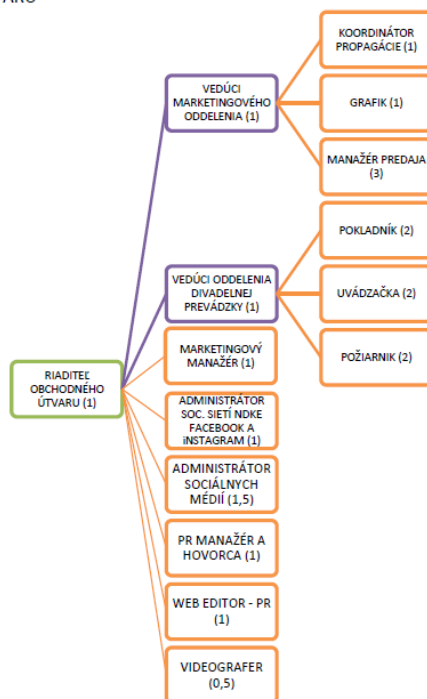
ÁRO

RIADITEĽ OBCHODNÉHO ÚTVARU (1)

VEDÚCI MARKETINGOVÉHO ODDELENIA (1)

KOORDINÁTOR PROPAGÁCIE (1)

GRAFIK (1)

MANAŽÉR PREDAJA (3)

VEDÚCI ODDELENIA DIVADELNEJ PREVÁDZKY (1)

POKLADNÍK (2)

UVÁDZAČKA (2)

POŽIARNIK (2)

MARKETINGOVÝ MANAŽÉR (1)

ADMINISTRÁTOR SOC. SIETÍ NDKE FACEBOOK A INSTAGRAM (1)

ADMINISTRÁTOR SOCIÁLNYCH MÉDIÍ (1,5)

PR MANAŽÉR A HOVORCA (1)

WEB EDITOR - PR (1)

VIDEOGRAFER (0,5)